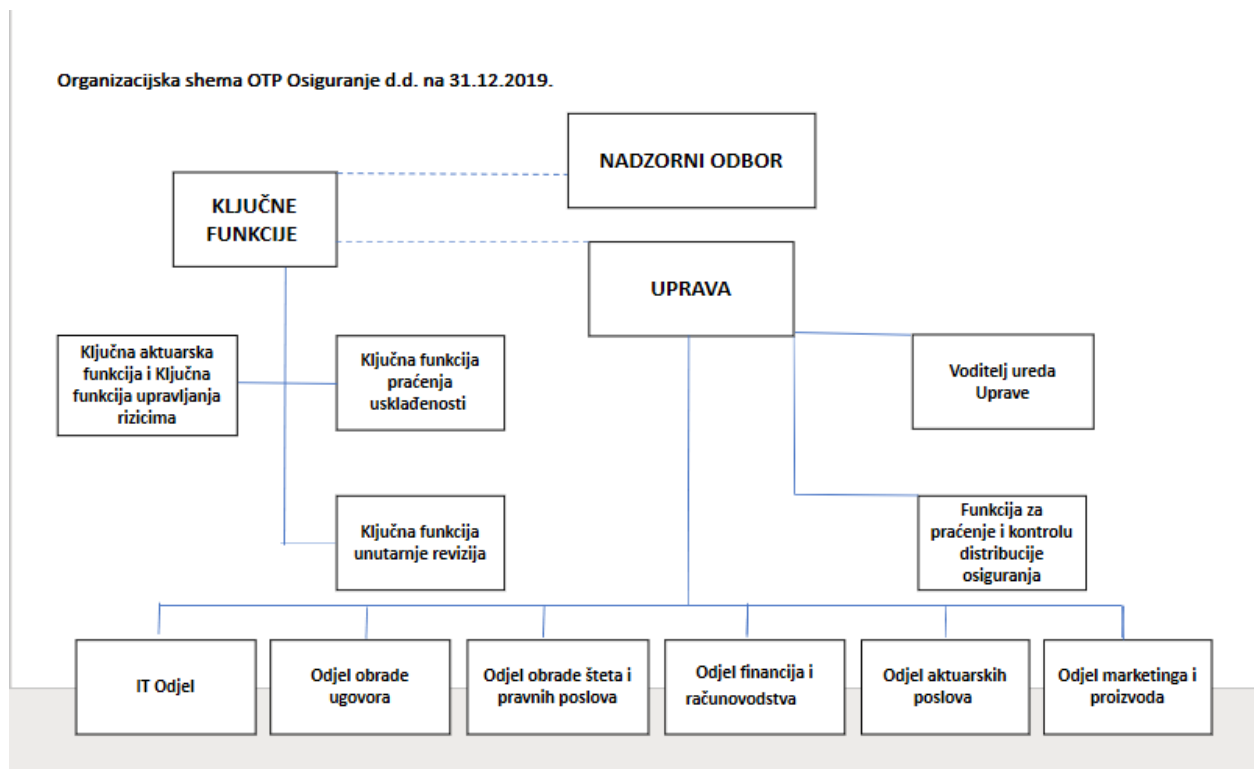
Organizacijska shema OTP Osiguranje d.d. na 31.12.2019.

NADZORNI ODBOR

KLJUČNE FUNKCIJE

UPRAVA

Ključna aktuarska funkcija i Ključna funkcija upravljanja rizicima

Ključna funkcija praćenja usklađenosti

Voditelj ureda Uprave

Ključna funkcija unutarnje revizija

Funkcija za praćenje i kontrolu distribucije osiguranja

IT Odjel

Odjel obrade ugovora

Odjel obrade šteta i pravnih poslova

Odjel financija i računovodstva

Odjel aktuarskih poslova

Odjel marketinga i proizvoda